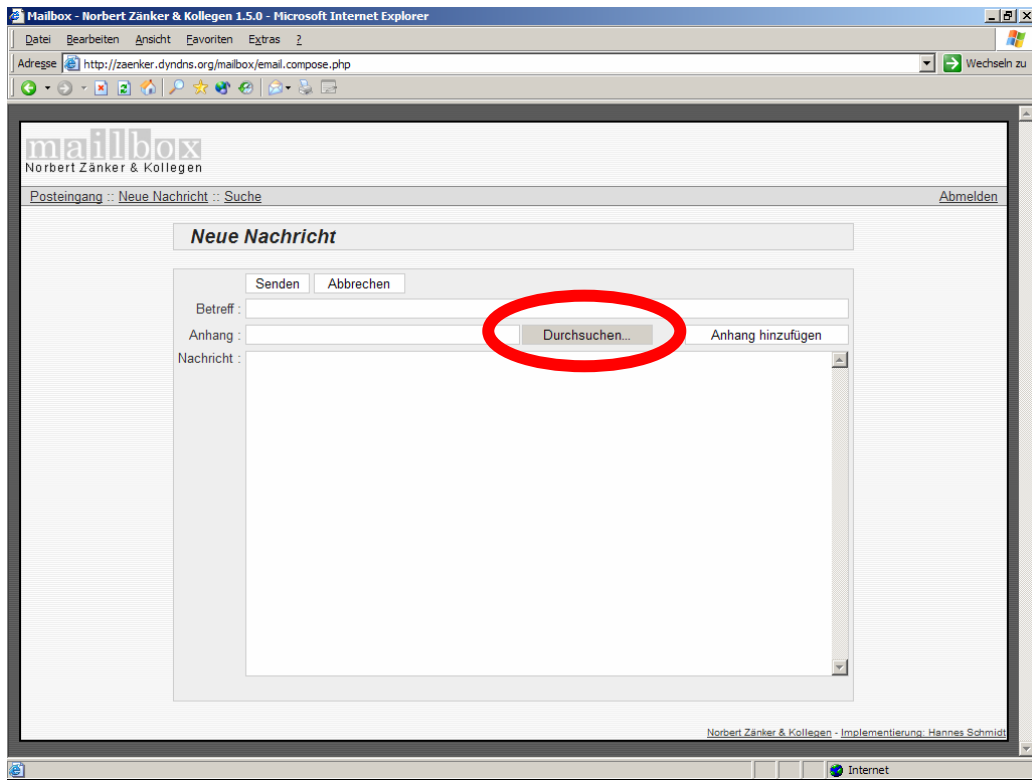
Mailbox - Norbert Zänker & Kollegen 1.5.0 - Microsoft Internet Explorer

Datei Bearbeiten Ansicht Favoriten Extras ?

Adresse http://zaenker.dyndns.org/mailbox/email.compose.php

Wechseln zu

mailbox
Norbert Zänker & Kollegen

Posteingang :: Neue Nachricht :: Suche

Abmelden

Neue Nachricht

Senden Abbrechen

Betreff :

Anhang : Durchsuchen... Anhang hinzufügen

Nachricht :

Norbert Zänker & Kollegen - Implementierung: Hannes Schmidt

Internet